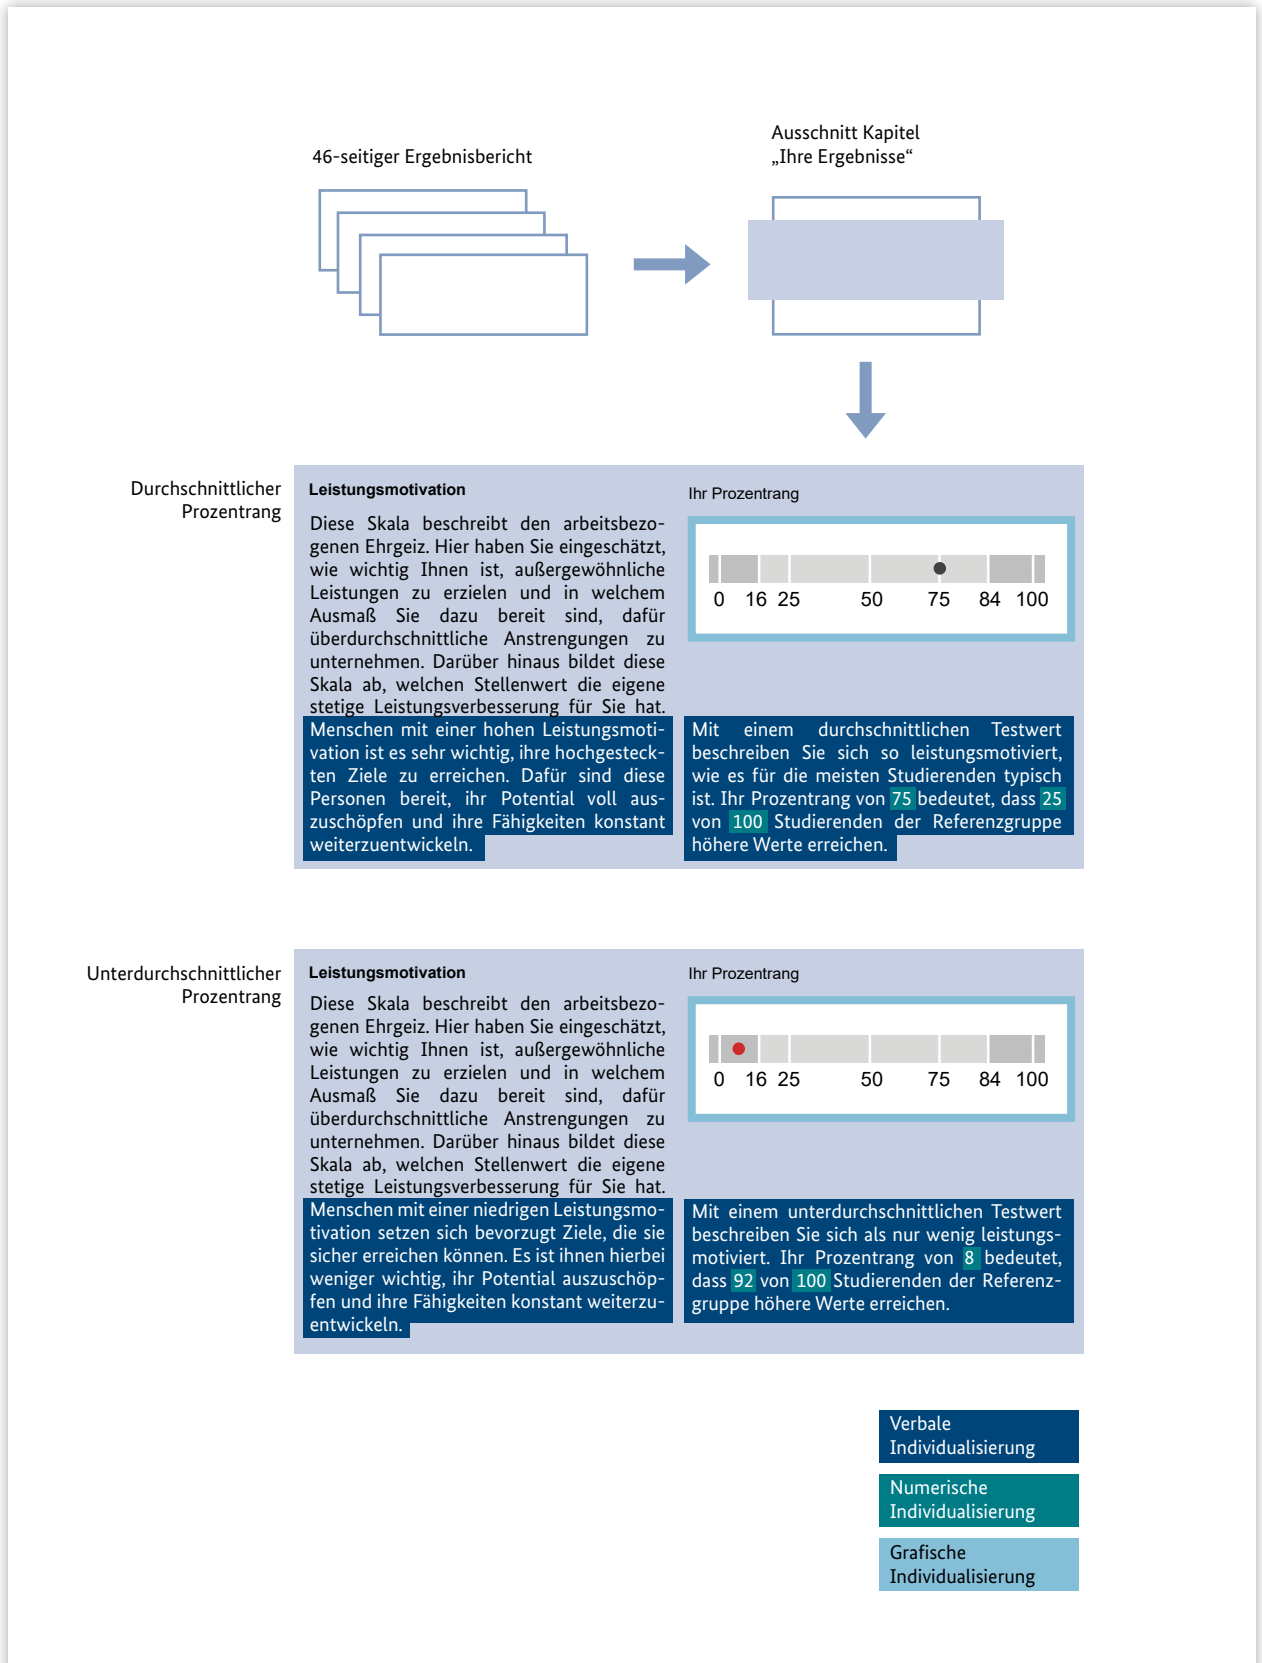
46-seitiger Ergebnisbericht

Ausschnitt Kapitel „Ihre Ergebnisse“

Durchschnittlicher Prozentrang

Leistungsmotivation

Diese Skala beschreibt den arbeitsbezogenen Ehrgeiz. Hier haben Sie eingeschätzt, wie wichtig Ihnen ist, außergewöhnliche Leistungen zu erzielen und in welchem Ausmaß Sie dazu bereit sind, dafür überdurchschnittliche Anstrengungen zu unternehmen. Darüber hinaus bildet diese Skala ab, welchen Stellenwert die eigene stetige Leistungsverbesserung für Sie hat.

Menschen mit einer hohen Leistungsmotivation ist es sehr wichtig, ihre hochgesteckten Ziele zu erreichen. Dafür sind diese Personen bereit, ihr Potential voll auszuschöpfen und ihre Fähigkeiten konstant weiterzuentwickeln.

Ihr Prozentrang

0 16 25 50 75 84 100

Mit einem durchschnittlichen Testwert beschreiben Sie sich so leistungsmotiviert, wie es für die meisten Studierenden typisch ist. Ihr Prozentrang von 75 bedeutet, dass 25 von 100 Studierenden der Referenzgruppe höhere Werte erreichen.

Unterdurchschnittlicher Prozentrang

Leistungsmotivation

Diese Skala beschreibt den arbeitsbezogenen Ehrgeiz. Hier haben Sie eingeschätzt, wie wichtig Ihnen ist, außergewöhnliche Leistungen zu erzielen und in welchem Ausmaß Sie dazu bereit sind, dafür überdurchschnittliche Anstrengungen zu unternehmen. Darüber hinaus bildet diese Skala ab, welchen Stellenwert die eigene stetige Leistungsverbesserung für Sie hat.

Menschen mit einer niedrigen Leistungsmotivation setzen sich bevorzugt Ziele, die sie sicher erreichen können. Es ist ihnen hierbei weniger wichtig, ihr Potential auszuschöpfen und ihre Fähigkeiten konstant weiterzuentwickeln.

Ihr Prozentrang

0 16 25 50 75 84 100

Mit einem unterdurchschnittlichen Testwert beschreiben Sie sich als nur wenig leistungsmotiviert. Ihr Prozentrang von 8 bedeutet, dass 92 von 100 Studierenden der Referenzgruppe höhere Werte erreichen.

Verbale Individualisierung

Numerische Individualisierung

Grafische Individualisierung